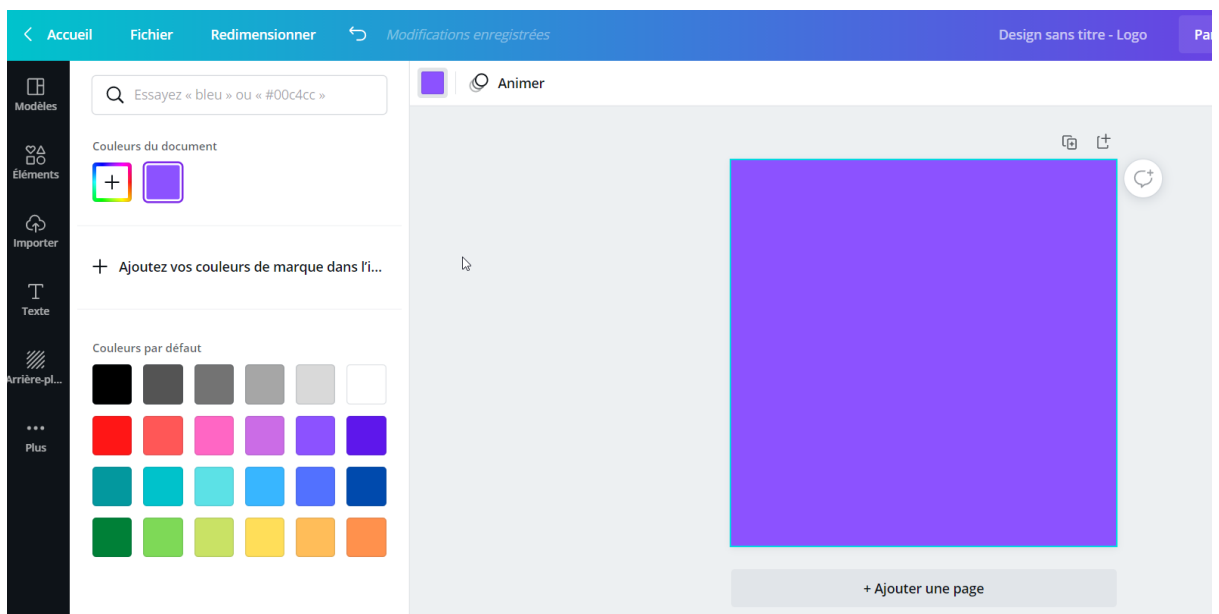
Accueil Fichier Redimensionner Modifications enregistrées Design sans titre - Logo Pa

Modèles
Éléments
Importer
Texte
Arrière-pl...
Plus

Essayez « bleu » ou « #00c4cc »

Couleurs du document

+ Ajoutez vos couleurs de marque dans l'i...

Couleurs par défaut

Animer

+ Ajouter une page